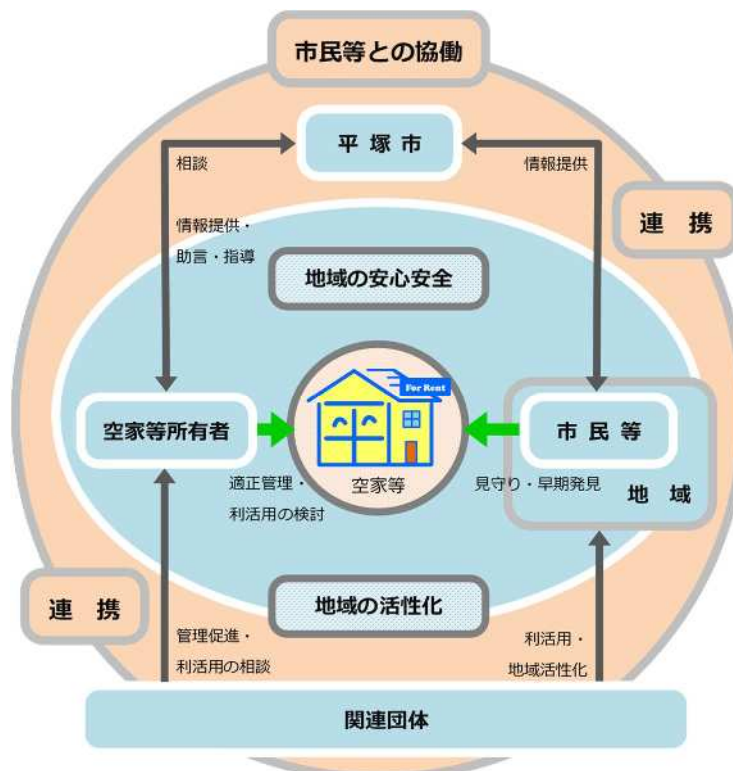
市民等との協働

平塚市

相談

情報提供

連携

情報提供・
助言・指導

地域の安心安全

For Rent

空家等所有者

空家等

市民等

適正管理・
利活用の検討

見守り・早期発見

地域

連携

地域の活性化

管理促進・
利活用の相談

利活用・
地域活性化

関連団体